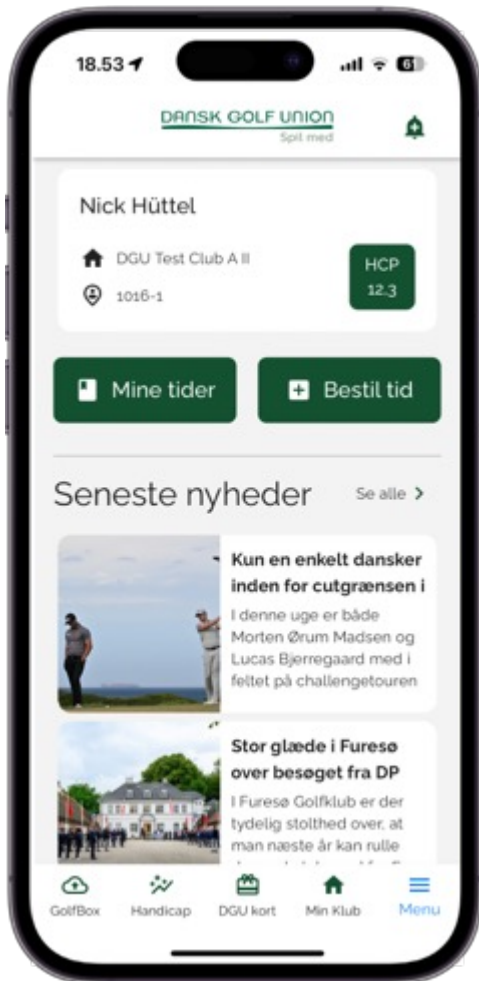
18.53

DANSK GOLF UNION
Spil med

Nick Hüttel

DGU Test Club A II

1016-1

HCP
12.3

Mine tider

Bestil tid

Seneste nyheder

Se alle

Kun en enkelt dansker inden for cutgrænsen i

I denne uge er både Morten Ørum Madsen og Lucas Bjerregaard med i feltet på challengetouren

Stor glæde i Furesø over besøget fra DP

I Furesø Golfklub er der tydelig stolthed over, at man næste år kan rulle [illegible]

GolfBox

Handicap

DGU kort

Min Klub

Menu